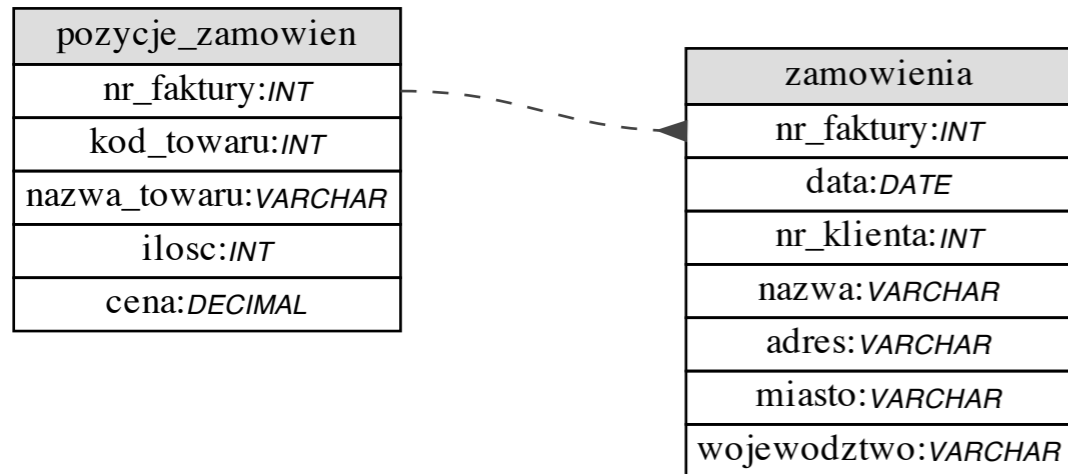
| pozycje_zamowien |
|---|
| nr_faktury:*INT* |
| kod_towaru:*INT* |
| nazwa_towaru:*VARCHAR* |
| ilosc:*INT* |
| cena:*DECIMAL* |

| zamowienia |
|---|
| nr_faktury:*INT* |
| data:*DATE* |
| nr_klienta:*INT* |
| nazwa:*VARCHAR* |
| adres:*VARCHAR* |
| miasto:*VARCHAR* |
| wojewodztwo:*VARCHAR* |